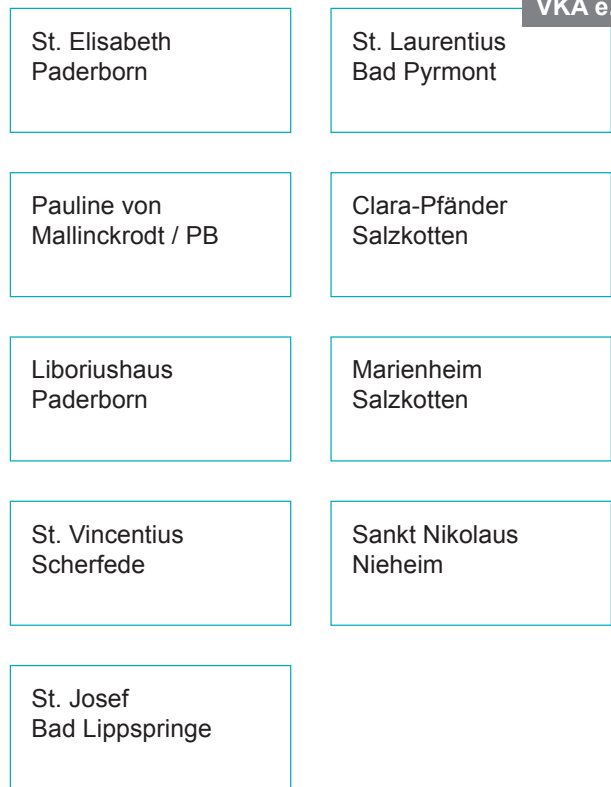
VKA e

St. Elisabeth
Paderborn

St. Laurentius
Bad Pyrmont

Pauline von
Mallinckrodt / PB

Clara-Pfänder
Salzkotten

Liboriushaus
Paderborn

Marienheim
Salzkotten

St. Vincentius
Scherfede

Sankt Nikolaus
Nieheim

St. Josef
Bad Lippspringe